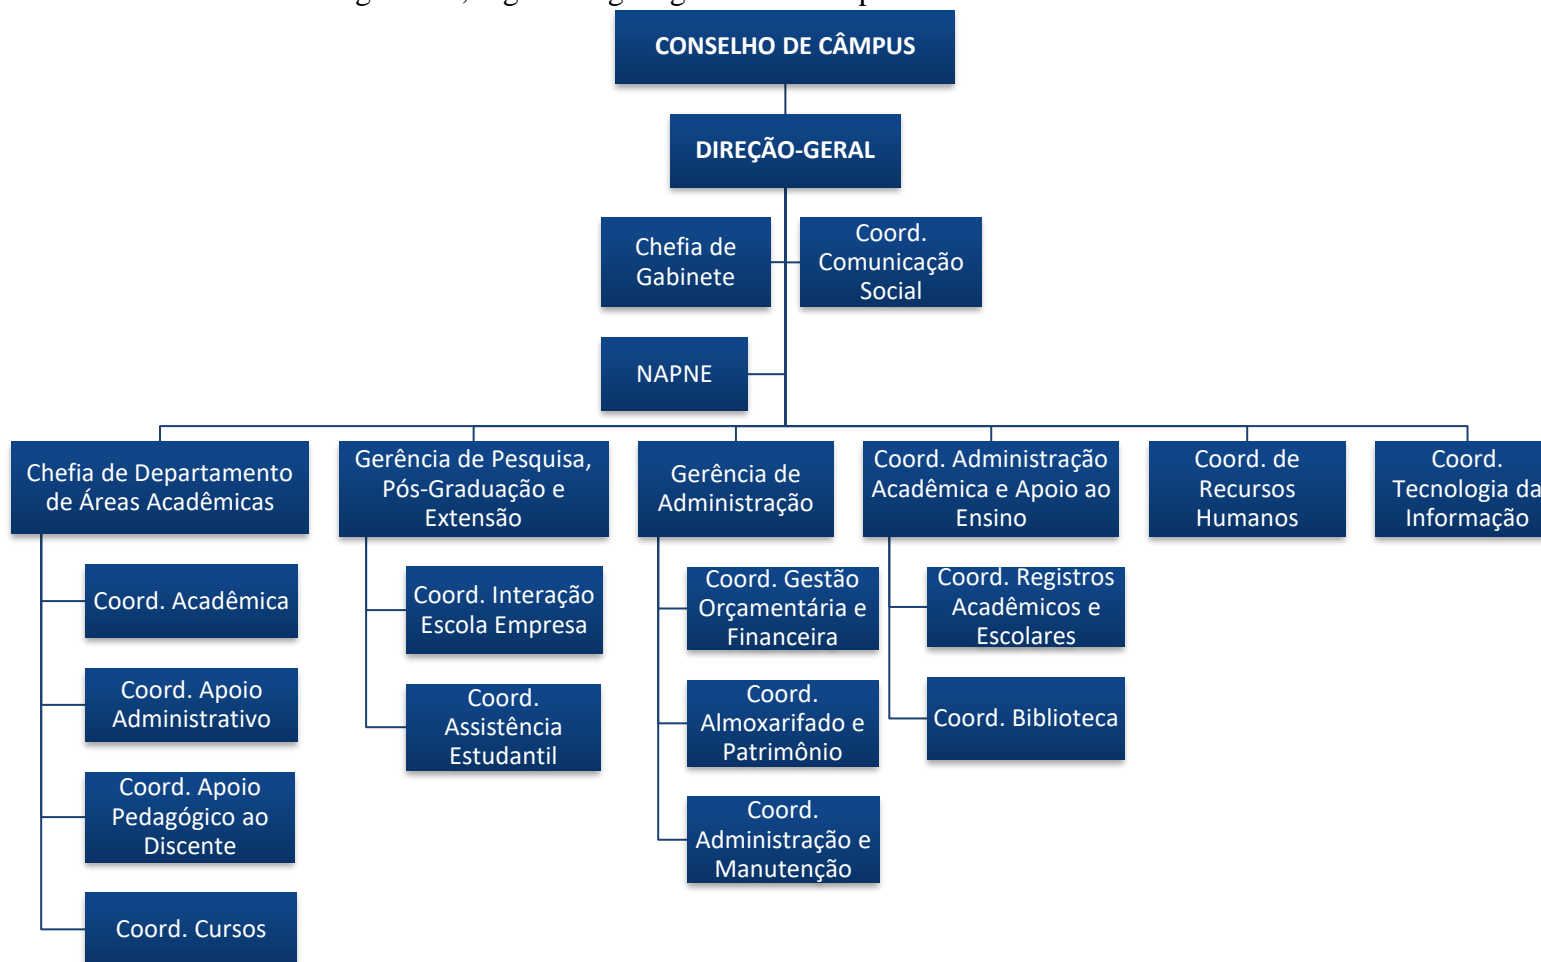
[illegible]

CONSELHO DE CÂMPUS

DIREÇÃO-GERAL

Chefia de Gabinete

Coord. Comunicação Social

NAPNE

Chefia de Departamento de Áreas Acadêmicas

Coord. Acadêmica

Coord. Apoio Administrativo

Coord. Apoio Pedagógico ao Discente

Coord. Cursos

Gerência de Pesquisa, Pós-Graduação e Extensão

Coord. Interação Escola Empresa

Coord. Assistência Estudantil

Gerência de Administração

Coord. Gestão Orçamentária e Financeira

Coord. Almoxarifado e Patrimônio

Coord. Administração e Manutenção

Coord. Administração Acadêmica e Apoio ao Ensino

Coord. Registros Acadêmicos e Escolares

Coord. Biblioteca

Coord. de Recursos Humanos

Coord. Tecnologia da Informação